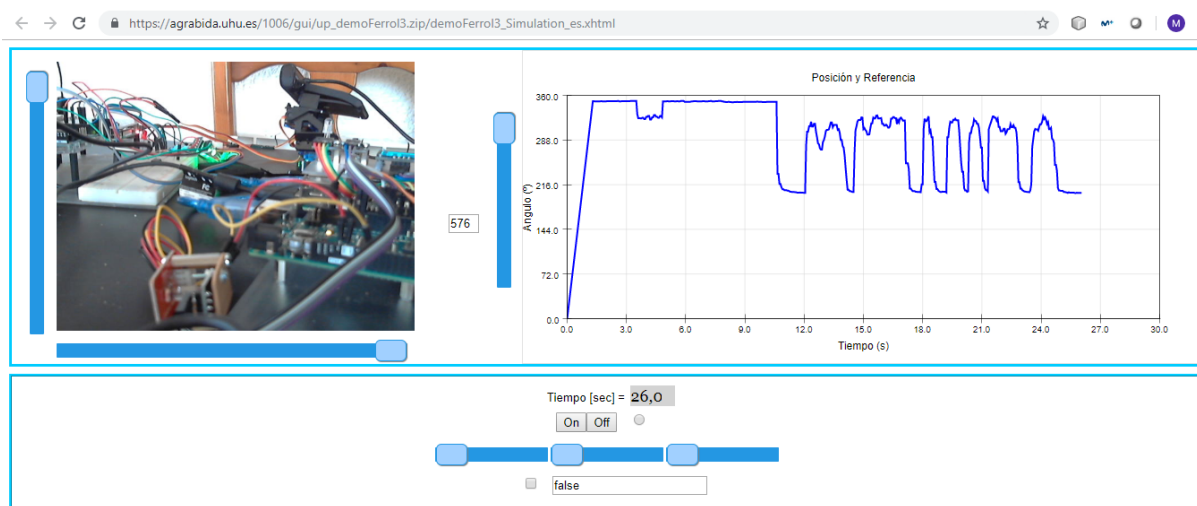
https://agrabida.uhu.es/1006/gui/up_demoFerrol3.zip/demoFerrol3_Simulation_es.xhtml

M

576

Posición y Referencia

360.0
288.0
216.0
144.0
72.0
0.0

Angulo (º)

0.0 3.0 6.0 9.0 12.0 15.0 18.0 21.0 24.0 27.0 30.0

Tiempo (s)

Tiempo [sec] = 26,0

On Off

false